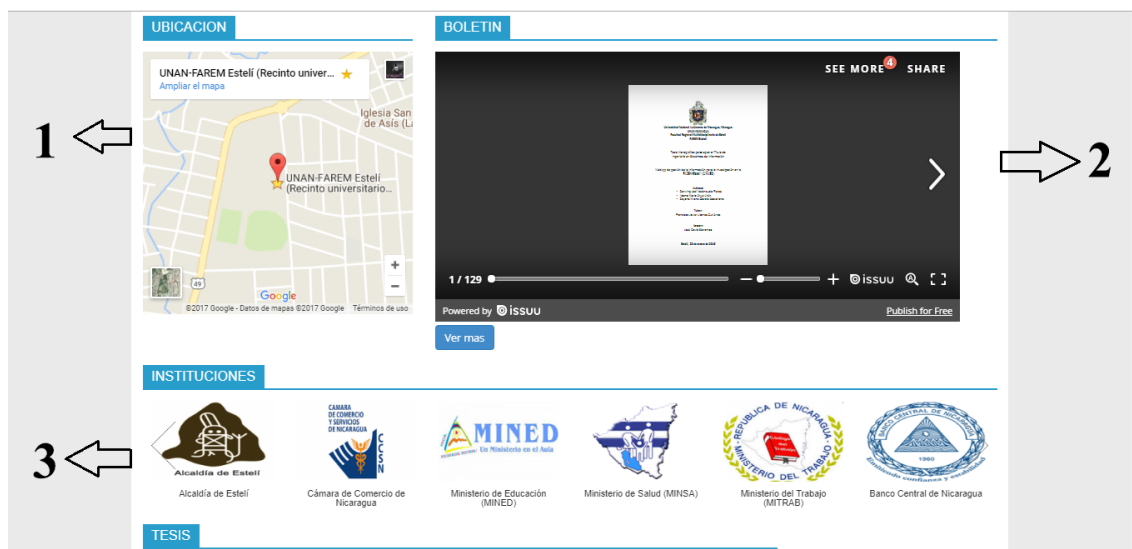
UBICACION

UNAN-FAREM Estelí (Recinto univer...
Ampliar el mapa

Iglesia San de Asís (La

UNAN-FAREM Estelí (Recinto universitario...

49

Google

©2017 Google - Datos de mapas ©2017 Google Términos de uso

1

BOLETIN

SEE MORE 4 SHARE

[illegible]

1 / 129

issuu

Powered by issuu

Publish for Free

Ver mas

2

INSTITUCIONES

Alcaldía de Estelí

Alcaldía de Estelí

CÁMARA DE COMERCIO Y SERVICIOS DE NICARAGUA

CCSN

Cámara de Comercio de Nicaragua

MINED

Un Ministerio en el Aula

Ministerio de Educación (MINED)

Ministerio de Salud (MINSA)

REPUBLICA DE NICARAGUA MINISTERIO DEL TRABAJO

Ministerio del Trabajo (MITRAB)

BANCO CENTRAL DE NICARAGUA

1960

Banco Central de Nicaragua

3

TESIS